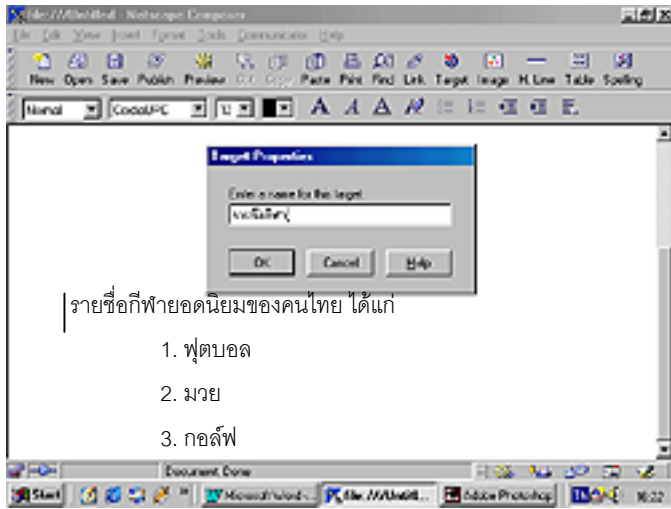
file:///Untitled - Netscape Composer

File Edit View Insert Format Tools Communicator Help

New Open Save Publish Preview Cut Copy Paste Print Find Link Target Image H.Line Table Spelling

Normal CordiaUPC 12

Target Properties

Enter a name for this target:

รายชื่อกีฬา

OK Cancel Help

รายชื่อกีฬายอดนิยมของคนไทย ได้แก่

1. ฟุตบอล

2. มวย

3. กอล์ฟ

Document: Done

Start Microsoft Word... file:///Untitl... Adobe Photoshop 16:22